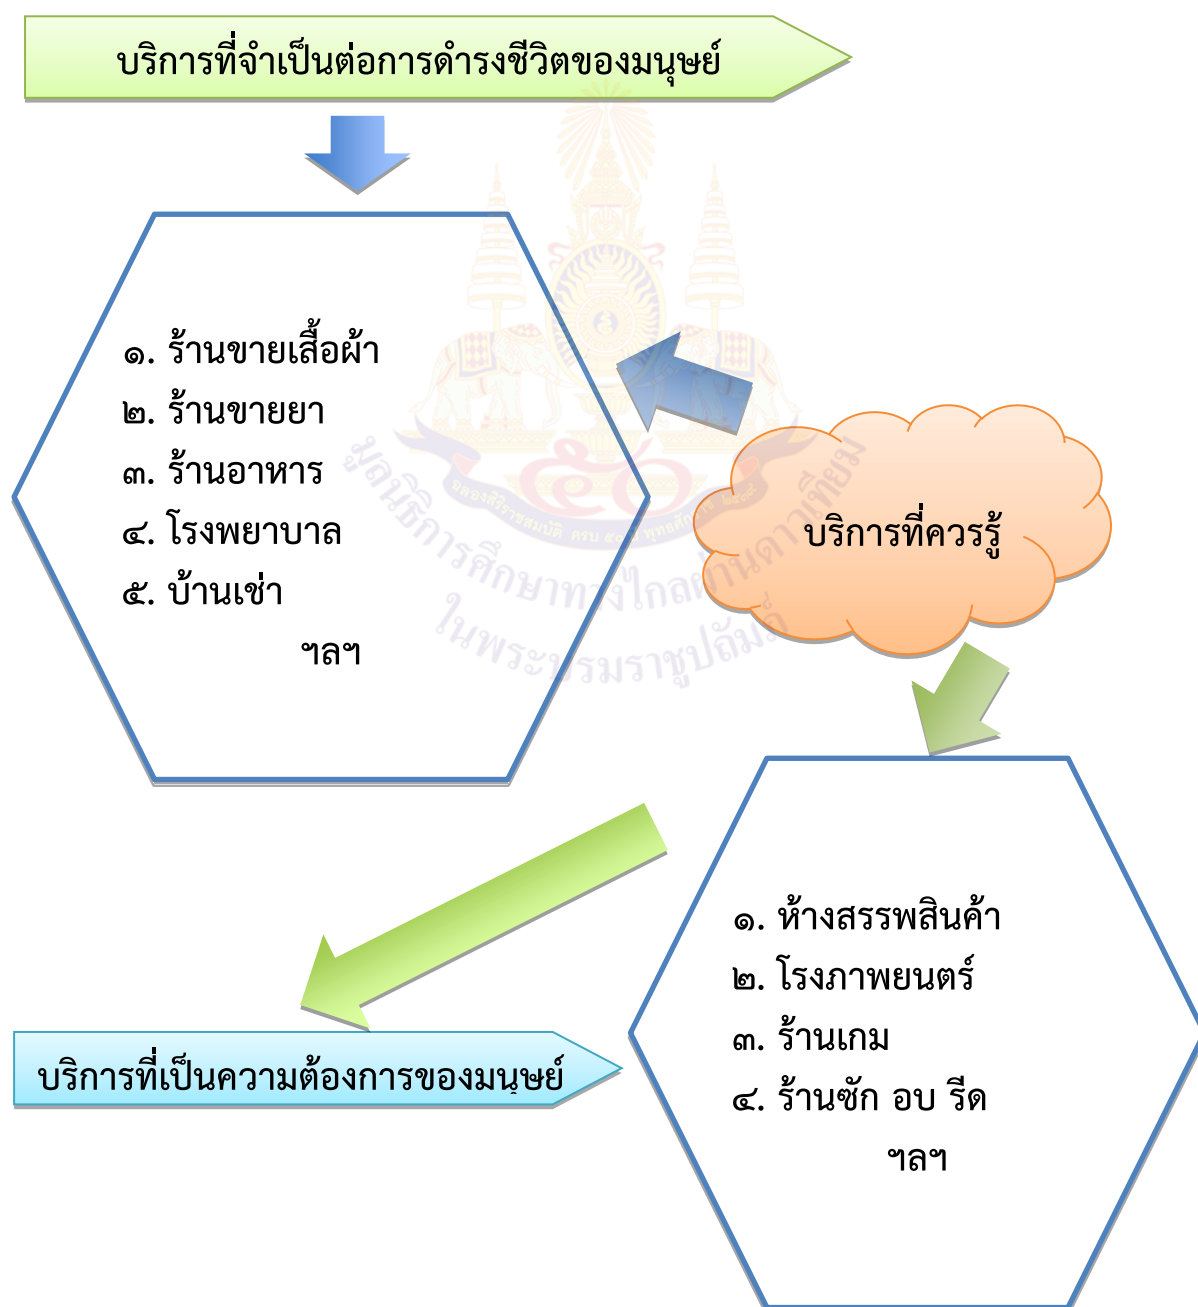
บริการที่จำเป็นต่อการดำรงชีวิตของมนุษย์

๑. ร้านขายเสื้อผ้า
๒. ร้านขายยา
๓. ร้านอาหาร
๔. โรงพยาบาล
๕. บ้านเช่า
ฯลฯ

บริการที่ควรรู้

มูลนิธิการศึกษาทางไกลผ่านดาวเทียม ในพระบรมราชูปถัมภ์

๑. ห้างสรรพสินค้า
๒. โรงภาพยนตร์
๓. ร้านเกม
๔. ร้านซัก อบ รีด
ฯลฯ

บริการที่เป็นความต้องการของมนุษย์